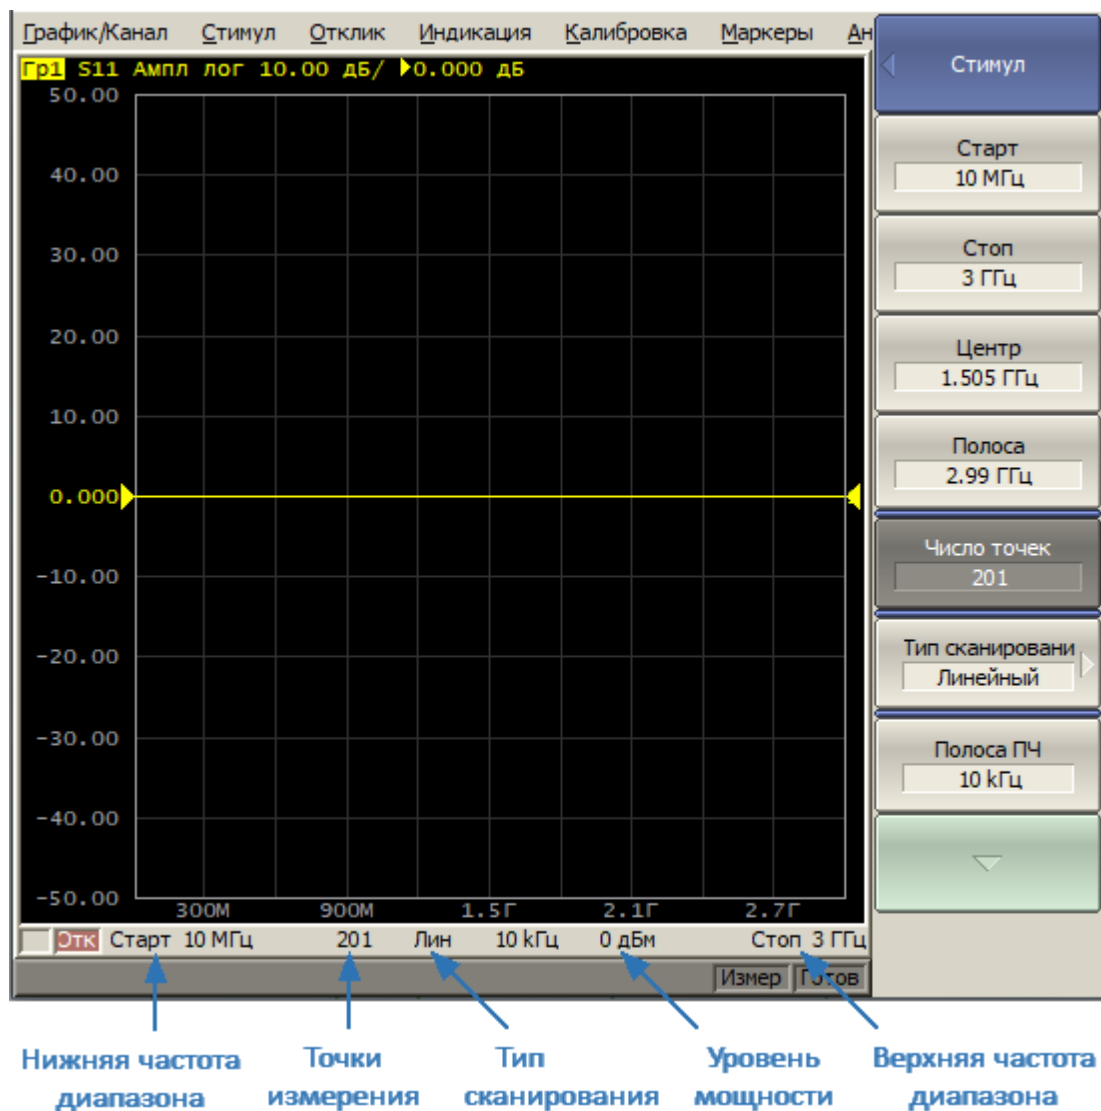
График/Канал Стимул Отклик Индикация Калибровка Маркеры Ан

Гр1 S11 Ампл лог 10.00 дБ/ 0.000 дБ

50.00
40.00
30.00
20.00
10.00
0.000
-10.00
-20.00
-30.00
-40.00
-50.00

300M 900M 1.5Г 2.1Г 2.7Г

Отк Старт 10 МГц 201 Лин 10 кГц 0 дБм Стоп 3 ГГц

Измер Г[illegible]тов

Стимул

Старт
10 МГц

Стоп
3 ГГц

Центр
1.505 ГГц

Полоса
2.99 ГГц

Число точек
201

Тип сканировани
Линейный

Полоса ПЧ
10 кГц

Нижняя частота диапазона

Точки измерения

Тип сканирования

Уровень мощности

Верхняя частота диапазона